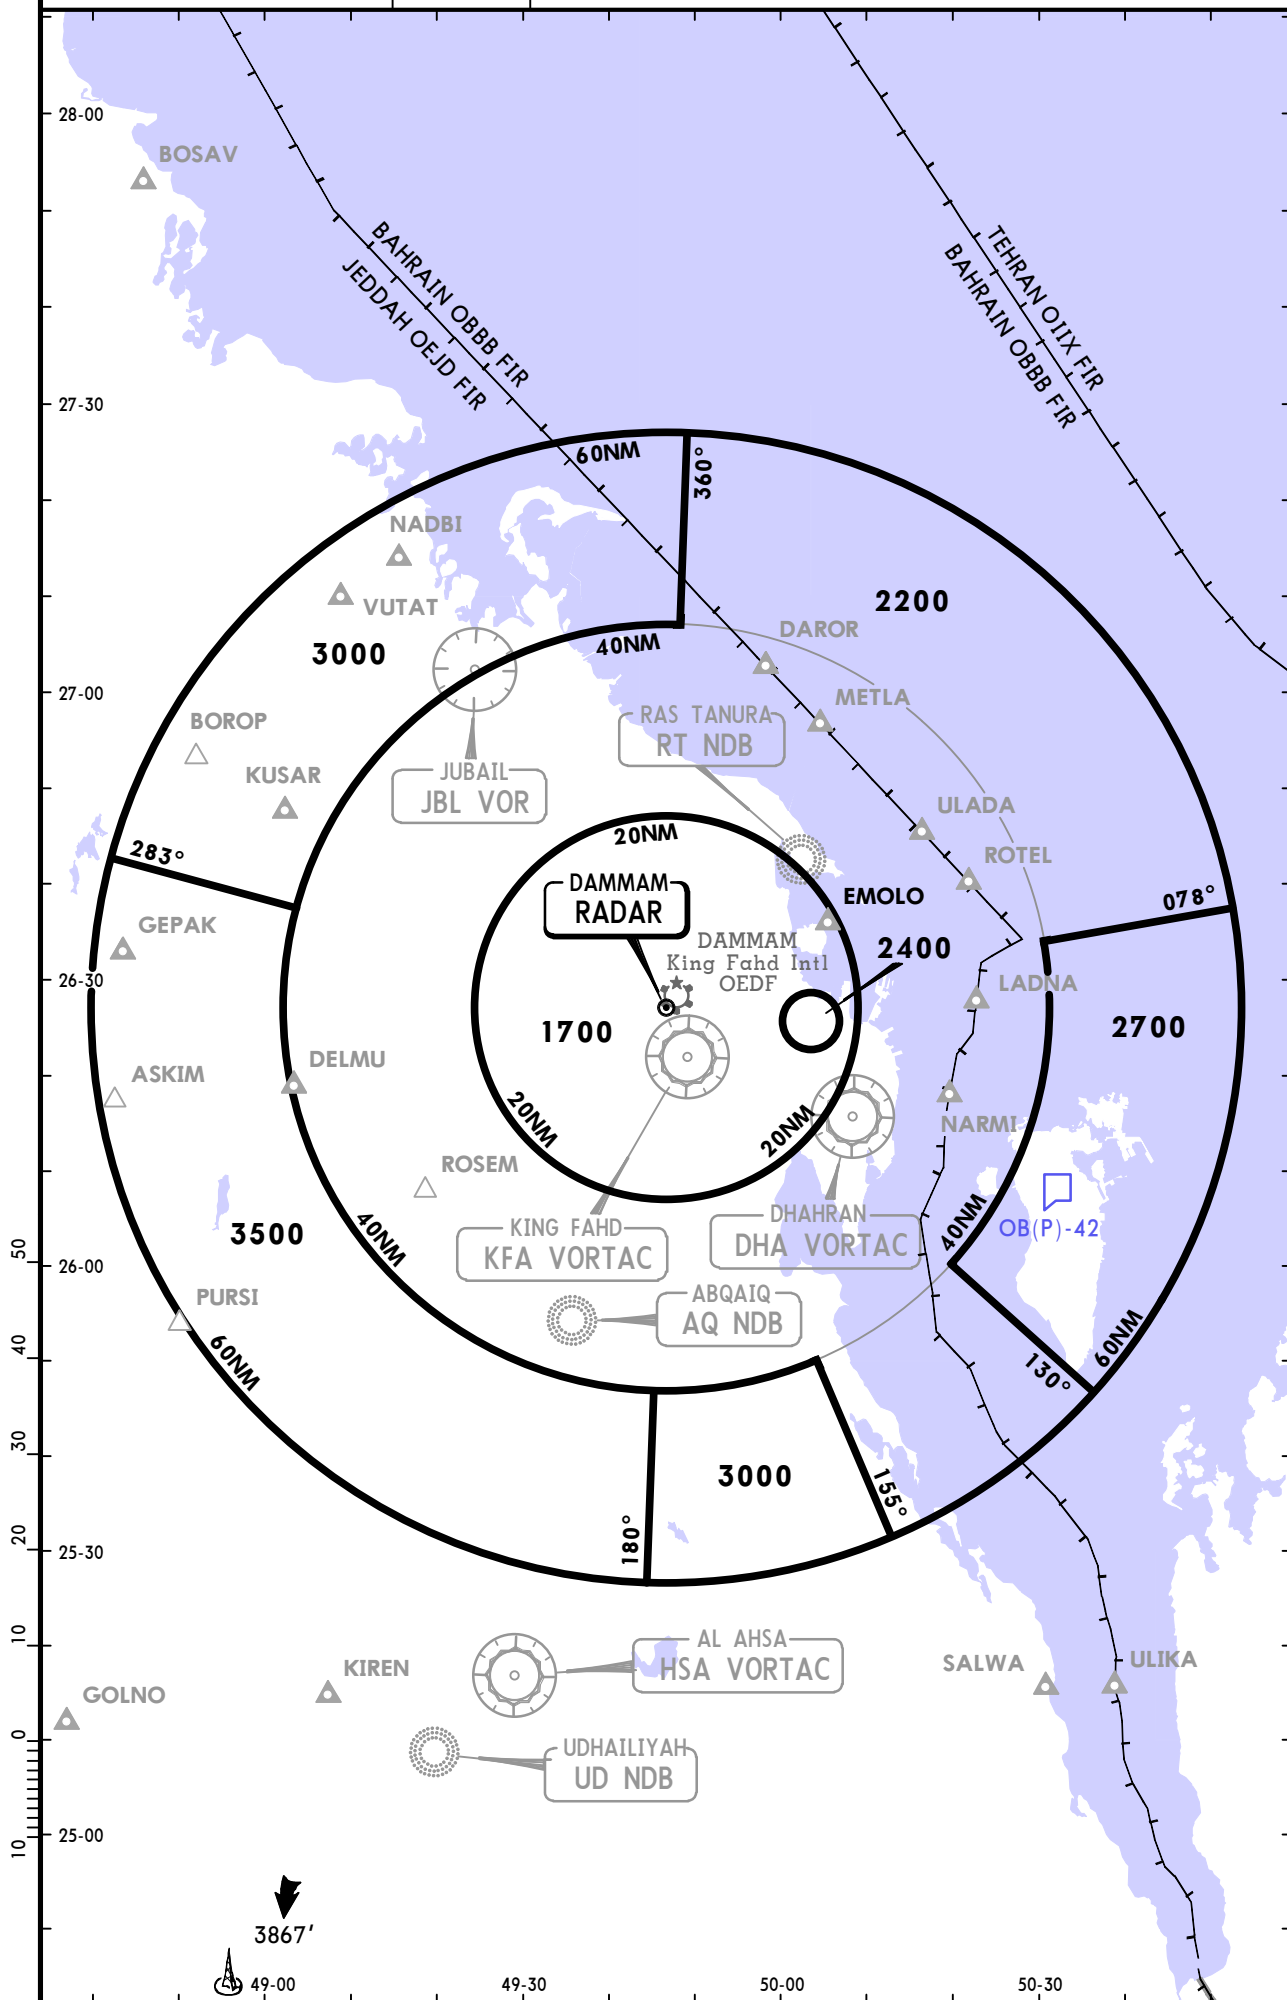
28-00
BOSAV
BAHRAIN OBBB FIR
JEDDAH OEJD FIR
TEHRAN OIIX FIR
BAHRAIN OBBB FIR
27-30
60NM
360°
NADBI
VUTAT
2200
3000
40NM
DAROR
27-00
METLA
BOROP
RAS TANURA
RT NDB
KUSAR
JUBAIL
JBL VOR
ULADA
20NM
ROTEL
283°
DAMMAM
RADAR
EMOLO
078°
GEPAK
DAMMAM
King Fahd Intl
OEDF
2400
26-30
LADNA
1700
2700
DELMU
ASKIM
NARMI
20NM
20NM
ROSEM
3500
40NM
KING FAHD
KFA VORTAC
DHAHRAN
DHA VORTAC
40NM
OB(P)-42
50
26-00
ABQAIQ
AQ NDB
PURSI
60NM
40
60NM
130°
30
3000
155°
20
25-30
180°
10
AL AHSA
HSA VORTAC
SALWA
ULIKA
KIREN
GOLNO
0
UDHAILIYAH
UD NDB
10
25-00
3867'
49-00
49-30
50-00
50-30